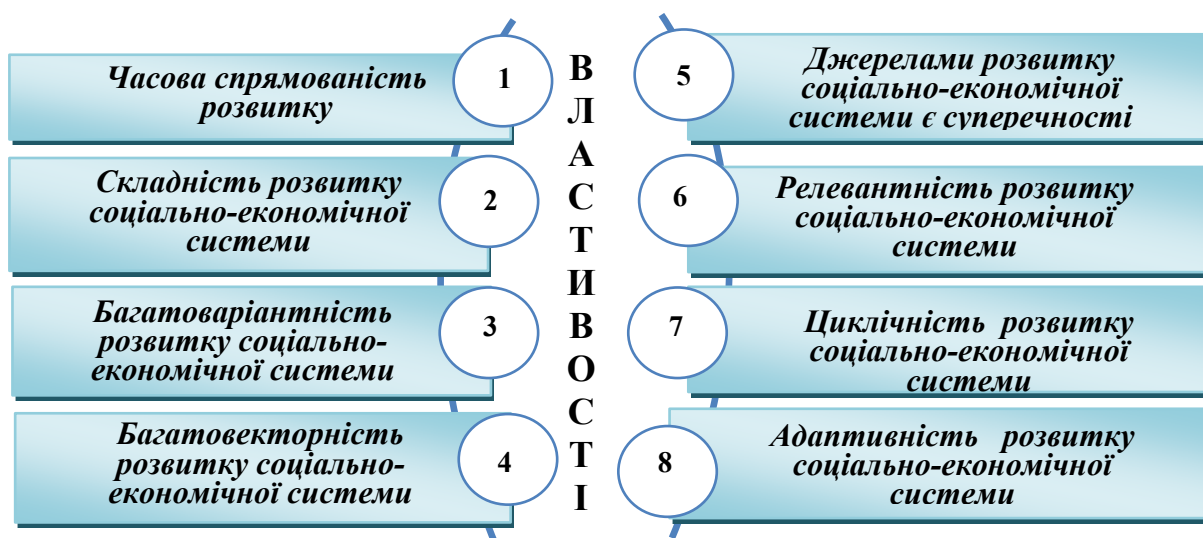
Часова спрямованість розвитку

1

Складність розвитку соціально-економічної системи

2

Багатоваріантність розвитку соціально-економічної системи

3

Багатовекторність розвитку соціально-економічної системи

4

В
Л
А
С
Т
И
В
О
С
Т
І

5

Джерелами розвитку соціально-економічної системи є суперечності

6

Релевантність розвитку соціально-економічної системи

7

Циклічність розвитку соціально-економічної системи

8

Адаптивність розвитку соціально-економічної системи